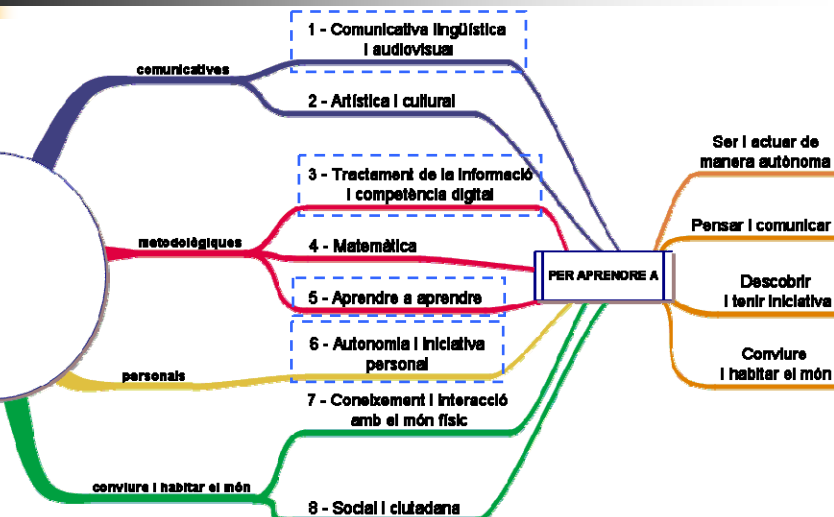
comunicatives

1 - Comunicativa lingüística i audiovisual

2 - Artística i cultural

metodològiques

3 - Tractament de la informació i competència digital

4 - Matemàtica

5 - Aprendre a aprendre

personals

6 - Autonomia i iniciativa personal

7 - Coneixement i interacció amb el món físic

conviure i habitar el món

8 - Social i ciutadana

PER APRENDRE A

Ser i actuar de manera autònoma

Pensar i comunicar

Descobrir i tenir iniciativa

Conviure i habitar el món